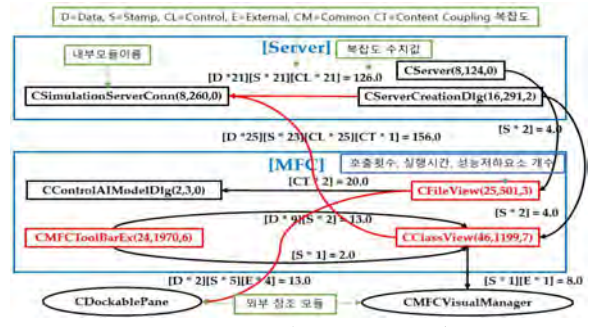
D=Data, S=Stamp, CL=Control, E=External, CM=Common CT=Content Coupling 복잡도

[Server]

내부모듈이름

복잡도 수치값

[D *21][S * 21][CL * 21] = 126.0

CServer(8,124,0)

CSimulationServerConn(8,260,0)

CServerCreationDlg(16,291,2)

[D *25][S * 23][CL * 25][CT * 1] = 156.0

[S * 2] = 4.0

[MFC]

호출횟수, 실행시간, 성능저하요소 개수

[CT * 2] = 20.0

CControlAIModelDlg(2,3,0)

CFileView(25,501,3)

[D * 9][S * 2] = 13.0

[S * 2] = 4.0

CMFCToolBarEx(24,1970,6)

CClassView(46,1199,7)

[S * 1] = 2.0

[D * 2][S * 5][E * 4] = 13.0

[S * 1][E * 1] = 8.0

CDockablePane

외부 참조 모듈

CMFCVisualManager